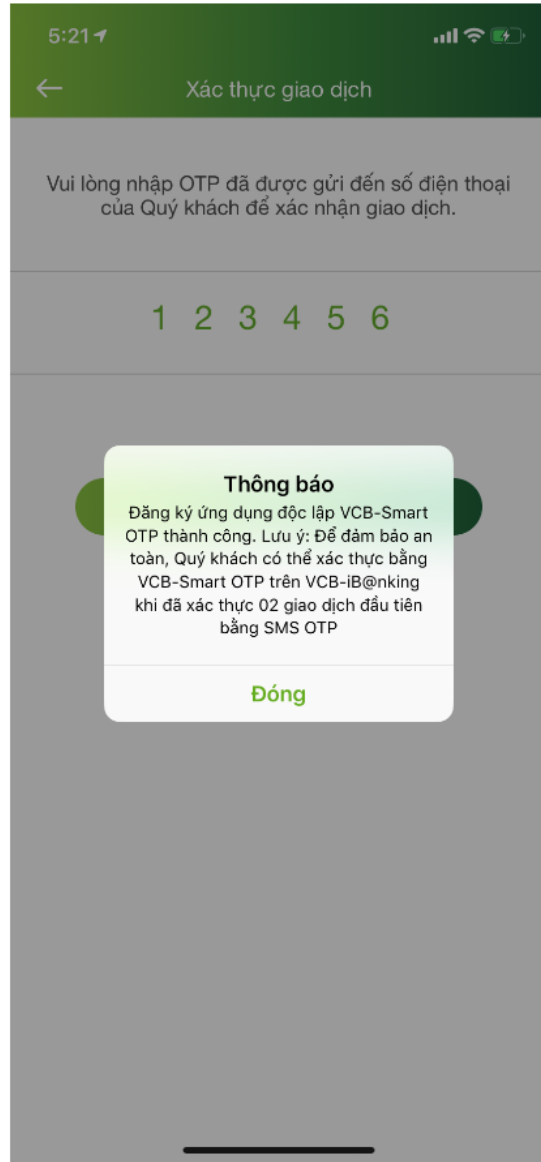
5:21

Xác thực giao dịch

Vui lòng nhập OTP đã được gửi đến số điện thoại của Quý khách để xác nhận giao dịch.

1 2 3 4 5 6

Thông báo
Đăng ký ứng dụng độc lập VCB-Smart OTP thành công. Lưu ý: Để đảm bảo an toàn, Quý khách có thể xác thực bằng VCB-Smart OTP trên VCB-iB@nking khi đã xác thực 02 giao dịch đầu tiên bằng SMS OTP

Đóng